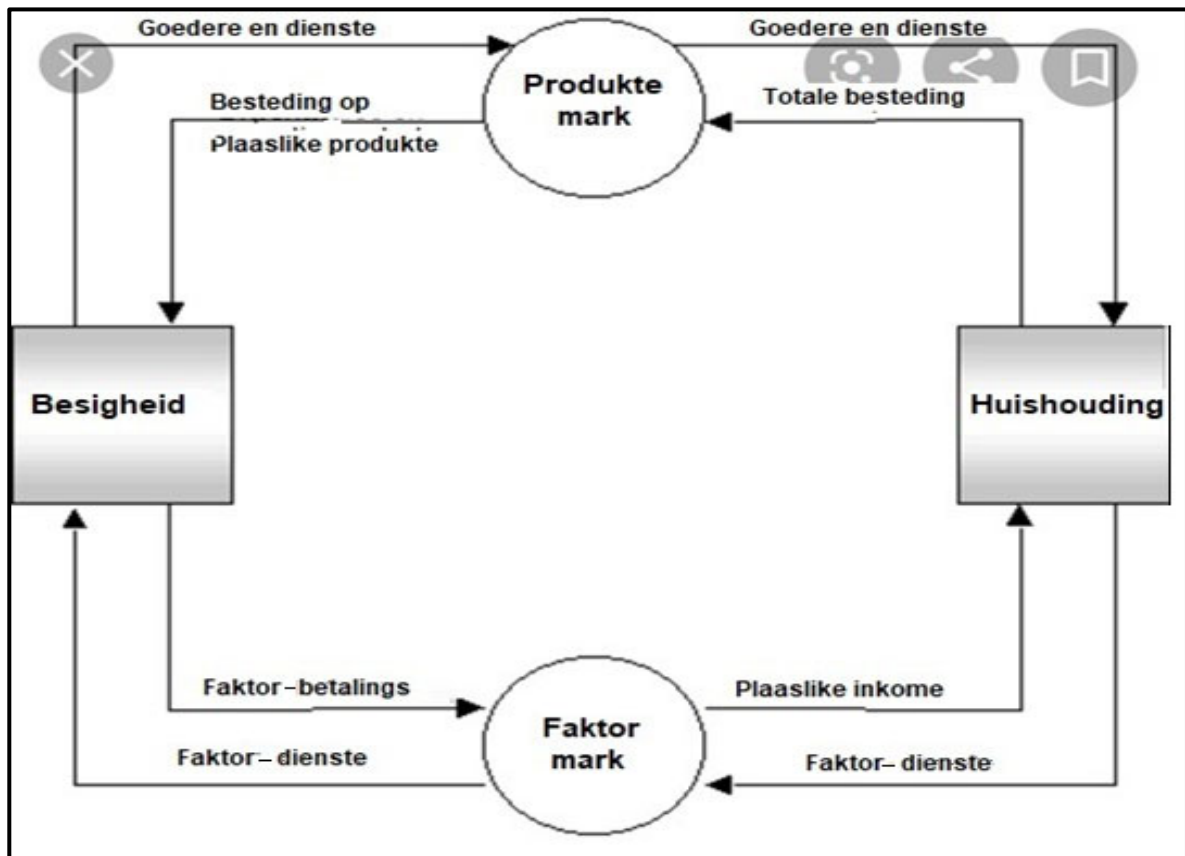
Goedere en dienste

Goedere en dienste

Produkte mark

Besteding op Plaaslike produkte

Totale besteding

Besigheid

Huishouding

Faktor–betalings

Plaaslike inkome

Faktor mark

Faktor– dienste

Faktor– dienste